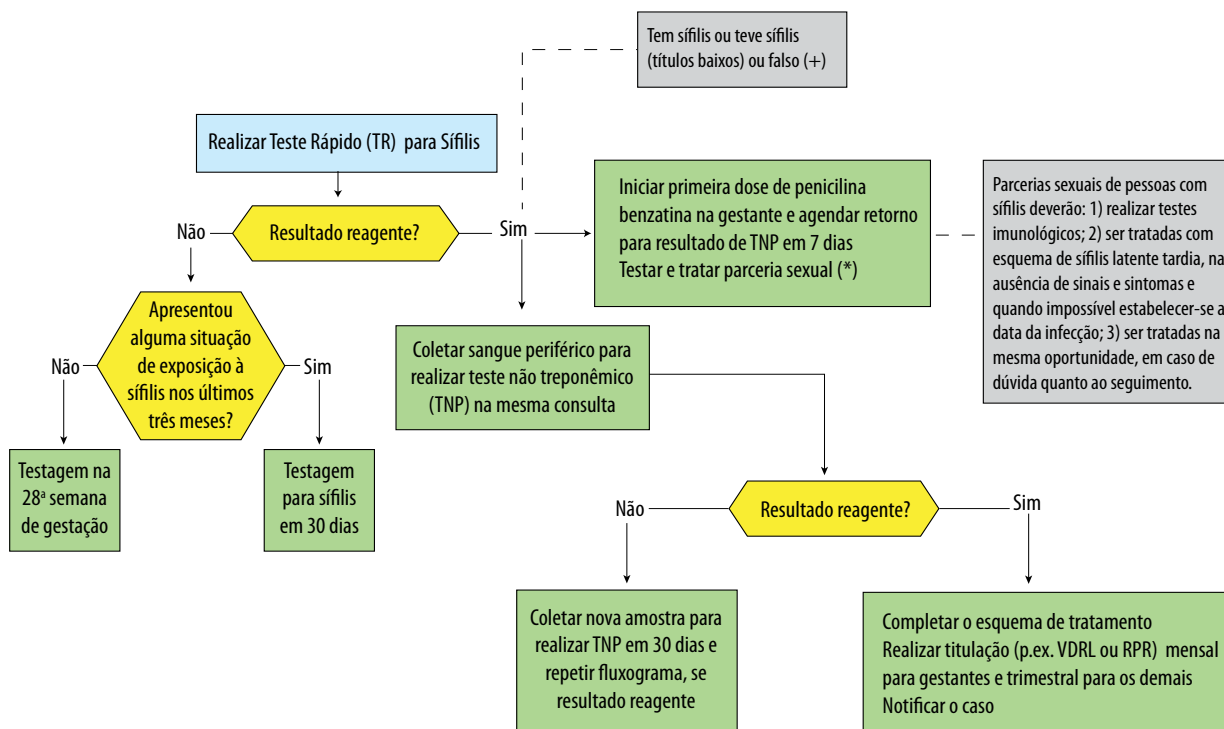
Tem sífilis ou teve sífilis (títulos baixos) ou falso (+)

Realizar Teste Rápido (TR) para Sífilis

Resultado reagente?

Não

Sim

Iniciar primeira dose de penicilina benzatina na gestante e agendar retorno para resultado de TNP em 7 dias
Testar e tratar parceria sexual (*)

Parcerias sexuais de pessoas com sífilis deverão: 1) realizar testes imunológicos; 2) ser tratadas com esquema de sífilis latente tardia, na ausência de sinais e sintomas e quando impossível estabelecer-se a data da infecção; 3) ser tratadas na mesma oportunidade, em caso de dúvida quanto ao seguimento.

Apresentou alguma situação de exposição à sífilis nos últimos três meses?

Não

Sim

Coletar sangue periférico para realizar teste não treponêmico (TNP) na mesma consulta

Testagem na 28ª semana de gestação

Testagem para sífilis em 30 dias

Não

Resultado reagente?

Sim

Coletar nova amostra para realizar TNP em 30 dias e repetir fluxograma, se resultado reagente

Completar o esquema de tratamento
Realizar titulação (p.ex. VDRL ou RPR) mensal para gestantes e trimestral para os demais
Notificar o caso